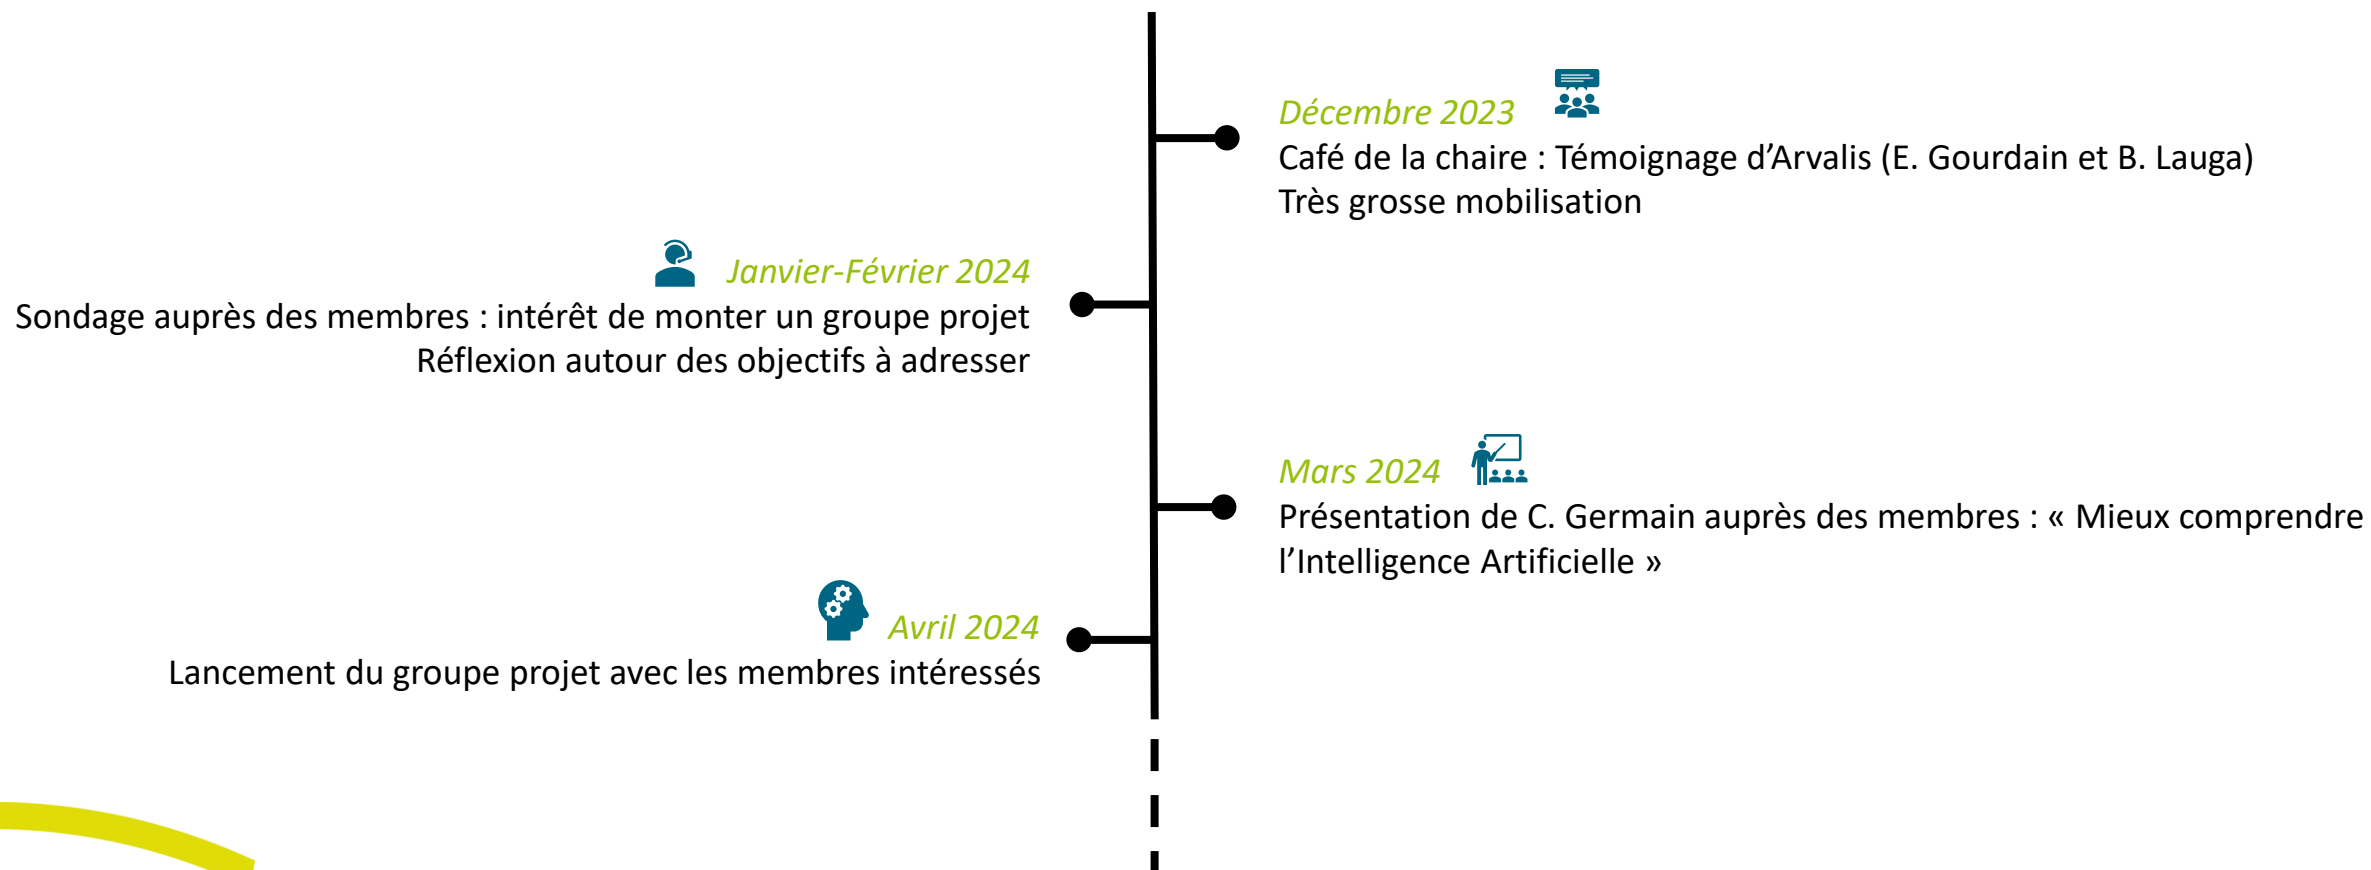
Décembre 2023
Café de la chaire : Témoignage d’Arvalis (E. Gourdain et B. Lauga)
Très grosse mobilisation

Janvier-Février 2024
Sondage auprès des membres : intérêt de monter un groupe projet
Réflexion autour des objectifs à adresser

Mars 2024
Présentation de C. Germain auprès des membres : « Mieux comprendre l’Intelligence Artificielle »

Avril 2024
Lancement du groupe projet avec les membres intéressés